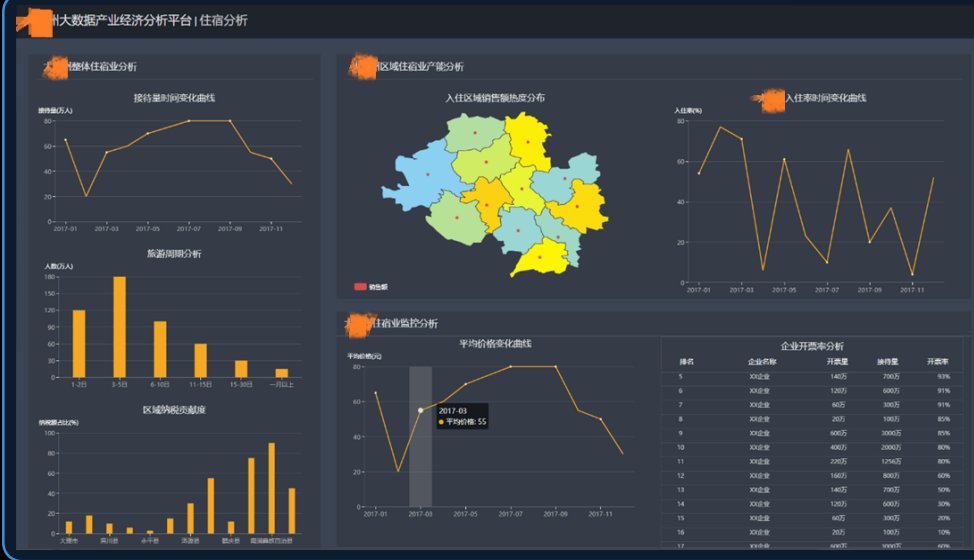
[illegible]州大数据产业经济分析平台 | 住宿分析

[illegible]整体住宿业分析

接待量时间变化曲线

接待量(万人)

80
60
40
20
0

2017-01 2017-03 2017-05 2017-07 2017-09 2017-11

旅游周期分析

人数(万人)

180
150
120
90
60
30
0

1-2日 3-5日 6-10日 11-15日 15-30日 一月以上

区域纳税贡献度

纳税额占比(%)

100
80
60
40
20
0

大理市 宾川县 永平县 洱源县 鹤庆县 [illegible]

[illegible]区域住宿业产能分析

入住区域销售额热度分布

销售额

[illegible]入住率时间变化曲线

入住率(%)

80
60
40
20
0

2017-01 2017-03 2017-05 2017-07 2017-09 2017-11

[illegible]住宿业监控分析

平均价格变化曲线

平均价格(元)

80
60
40
20
0

2017-03
平均价格: 55

2017-01 2017-03 2017-05 2017-07 2017-09 2017-11

企业开票率分析

| 排名 | 企业名称 | 开票量 | 纳税量 | 开票率 |
|---|---|---|---|---|
| 5 | XX企业 | 140万 | 700万 | 93% |
| 6 | XX企业 | 120万 | 600万 | 91% |
| 7 | XX企业 | 60万 | 300万 | 91% |
| 8 | XX企业 | 20万 | 100万 | 85% |
| 9 | XX企业 | 600万 | 3000万 | 85% |
| 10 | XX企业 | 400万 | 2000万 | 80% |
| 11 | XX企业 | 22万 | 1256万 | 80% |
| 12 | XX企业 | 160万 | 800万 | 60% |
| 13 | XX企业 | 140万 | 700万 | 50% |
| 14 | XX企业 | 120万 | 600万 | 30% |
| 15 | XX企业 | 60万 | 300万 | 20% |
| 16 | XX企业 | 20万 | 100万 | 10% |
| 17 | XX企业 | 600万 | 3000万 | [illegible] |